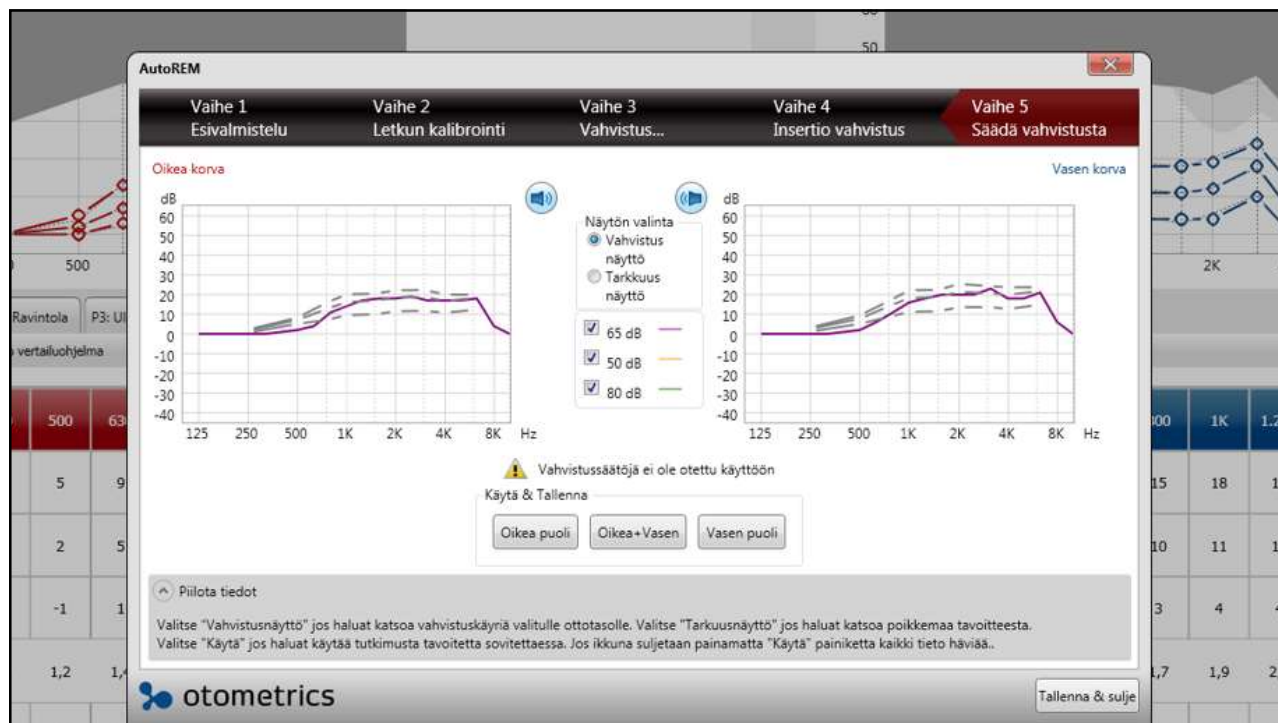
50

AutoREM

Vaihe 1
Esivalmistelu

Vaihe 2
Letkun kalibrointi

Vaihe 3
Vahvistus...

Vaihe 4
Insertio vahvistus

Vaihe 5
Säädä vahvistusta

Oikea korva

Vasen korva

dB
60
50
40
30
20
10
0
-10
-20
-30
-40
125 250 500 1K 2K 4K 8K Hz

Näytön valinta
Vahvistus näyttö
Tarkkuus näyttö

65 dB
50 dB
80 dB

dB
60
50
40
30
20
10
0
-10
-20
-30
-40
125 250 500 1K 2K 4K 8K Hz

Vahvistussäätöjä ei ole otettu käyttöön

Käytä & Tallenna

Oikea puoli
Oikea+Vasen
Vasen puoli

Piilota tiedot

Valitse "Vahvistusnäyttö" jos haluat katsoa vahvistuskäyriä valitulle ottotasolle. Valitse "Tarkkuusnäyttö" jos haluat katsoa poikkemaa tavoitteesta.
Valitse "Käytä" jos haluat käytää tutkimusta tavoitetta sovitettaessa. Jos ikkuna suljetaan painamatta "Käytä" painiketta kaikki tieto häviää..

otometrics

Tallenna & sulje

500
Ravintola
P3: Ul
vertailuohjelma
500
63
5
9
2
5
-1
1
1,2
1,
2K
00
1K
1.2
15
18
1
10
11
1
3
4
,7
1,9
2